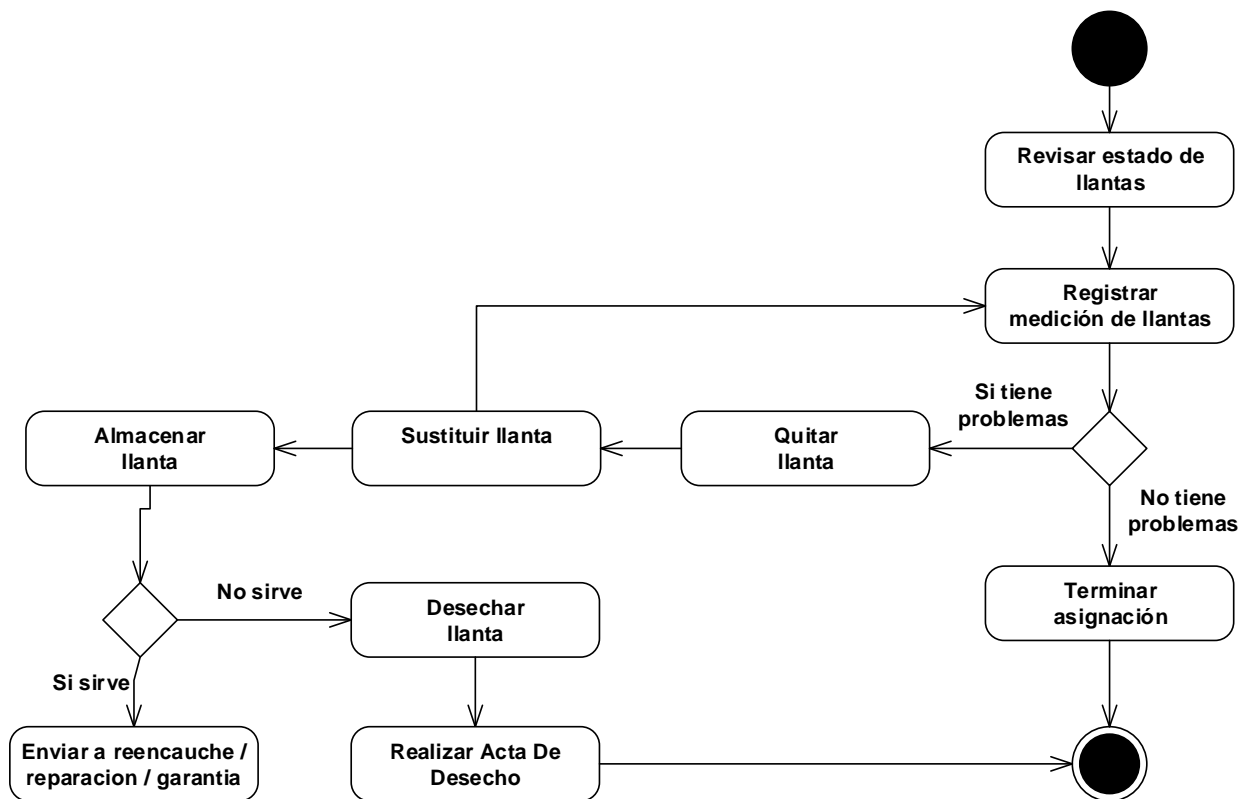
Revisar estado de llantas

Registrar medición de llantas

Si tiene problemas

Quitar llanta

Sustituir llanta

Almacenar llanta

No tiene problemas

Terminar asignación

No sirve

Desechar llanta

Si sirve

Enviar a reencauche / reparacion / garantia

Realizar Acta De Desecho